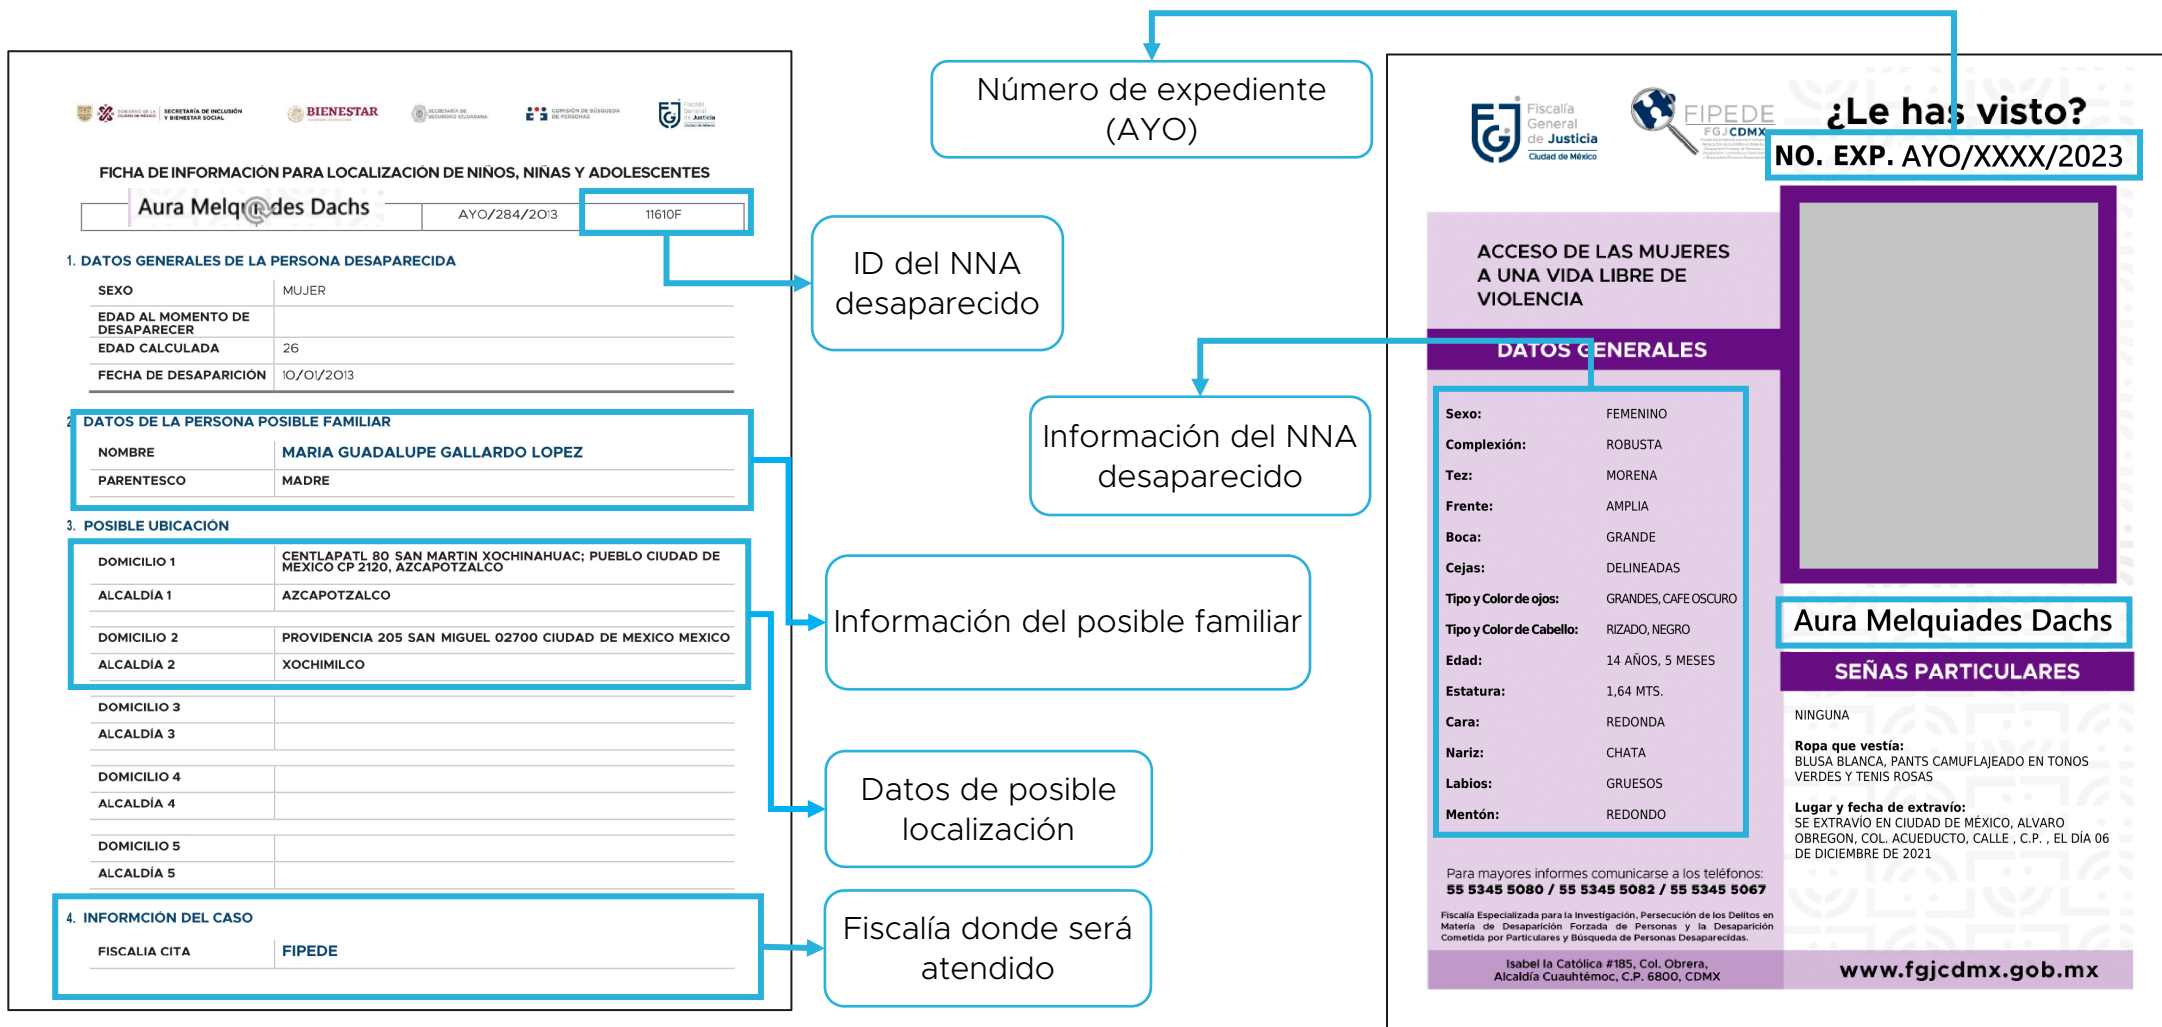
GOBIERNO DE LA CIUDAD DE MÉXICO | SECRETARÍA DE INCLUSIÓN Y BIENESTAR SOCIAL BIENESTAR SECRETARÍA DE SEGURIDAD CIUDADANA COMISIÓN DE BÚSQUEDA DE PERSONAS Fiscalía General de Justicia

FICHA DE INFORMACIÓN PARA LOCALIZACIÓN DE NIÑOS, NIÑAS Y ADOLESCENTES

Aura Melq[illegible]des Dachs | AYO/284/2013 | 11610F

1. DATOS GENERALES DE LA PERSONA DESAPARECIDA

| SEXO | MUJER |
|---|---|
| EDAD AL MOMENTO DE DESAPARECER | |
| EDAD CALCULADA | 26 |
| FECHA DE DESAPARICION | 10/01/2013 |

2. DATOS DE LA PERSONA POSIBLE FAMILIAR

| NOMBRE | MARIA GUADALUPE GALLARDO LOPEZ |
|---|---|
| PARENTESCO | MADRE |

3. POSIBLE UBICACIÓN

| DOMICILIO 1 | CENTLAPATL 80 SAN MARTIN XOCHINAHUAC; PUEBLO CIUDAD DE MEXICO CP 2120, AZCAPOTZALCO |
|---|---|
| ALCALDÍA 1 | AZCAPOTZALCO |
| DOMICILIO 2 | PROVIDENCIA 205 SAN MIGUEL 02700 CIUDAD DE MEXICO MEXICO |
| ALCALDÍA 2 | XOCHIMILCO |
| DOMICILIO 3 | |
| ALCALDÍA 3 | |
| DOMICILIO 4 | |
| ALCALDÍA 4 | |
| DOMICILIO 5 | |
| ALCALDÍA 5 | |

4. INFORMCIÓN DEL CASO

| FISCALIA CITA | FIPEDE |
|---|---|

Número de expediente (AYO)

ID del NNA desaparecido

Información del NNA desaparecido

Información del posible familiar

Datos de posible localización

Fiscalía donde será atendido

Fiscalía General de Justicia Ciudad de México

FIPEDE FGJCDMX

¿Le has visto?

NO. EXP. AYO/XXXX/2023

ACCESO DE LAS MUJERES A UNA VIDA LIBRE DE VIOLENCIA

DATOS GENERALES

| Sexo: | FEMENINO |
|---|---|
| Complexión: | ROBUSTA |
| Tez: | MORENA |
| Frente: | AMPLIA |
| Boca: | GRANDE |
| Cejas: | DELINEADAS |
| Tipo y Color de ojos: | GRANDES, CAFE OSCURO |
| Tipo y Color de Cabello: | RIZADO, NEGRO |
| Edad: | 14 AÑOS, 5 MESES |
| Estatura: | 1,64 MTS. |
| Cara: | REDONDA |
| Nariz: | CHATA |
| Labios: | GRUESOS |
| Mentón: | REDONDO |

Aura Melquiades Dachs

SEÑAS PARTICULARES

NINGUNA

Ropa que vestía:
BLUSA BLANCA, PANTS CAMUFLAJEADO EN TONOS VERDES Y TENIS ROSAS

Lugar y fecha de extravío:
SE EXTRAVIÓ EN CIUDAD DE MÉXICO, ALVARO OBREGON, COL. ACUEDUCTO, CALLE , C.P. , EL DÍA 06 DE DICIEMBRE DE 2021

Para mayores informes comunicarse a los teléfonos:
55 5345 5080 / 55 5345 5082 / 55 5345 5067

Fiscalía Especializada para la Investigación, Persecución de los Delitos en Materia de Desaparición Forzada de Personas y la Desaparición Cometida por Particulares y Búsqueda de Personas Desaparecidas.

Isabel la Católica #185, Col. Obrera, Alcaldía Cuauhtémoc, C.P. 6800, CDMX

www.fgjcdmx.gob.mx